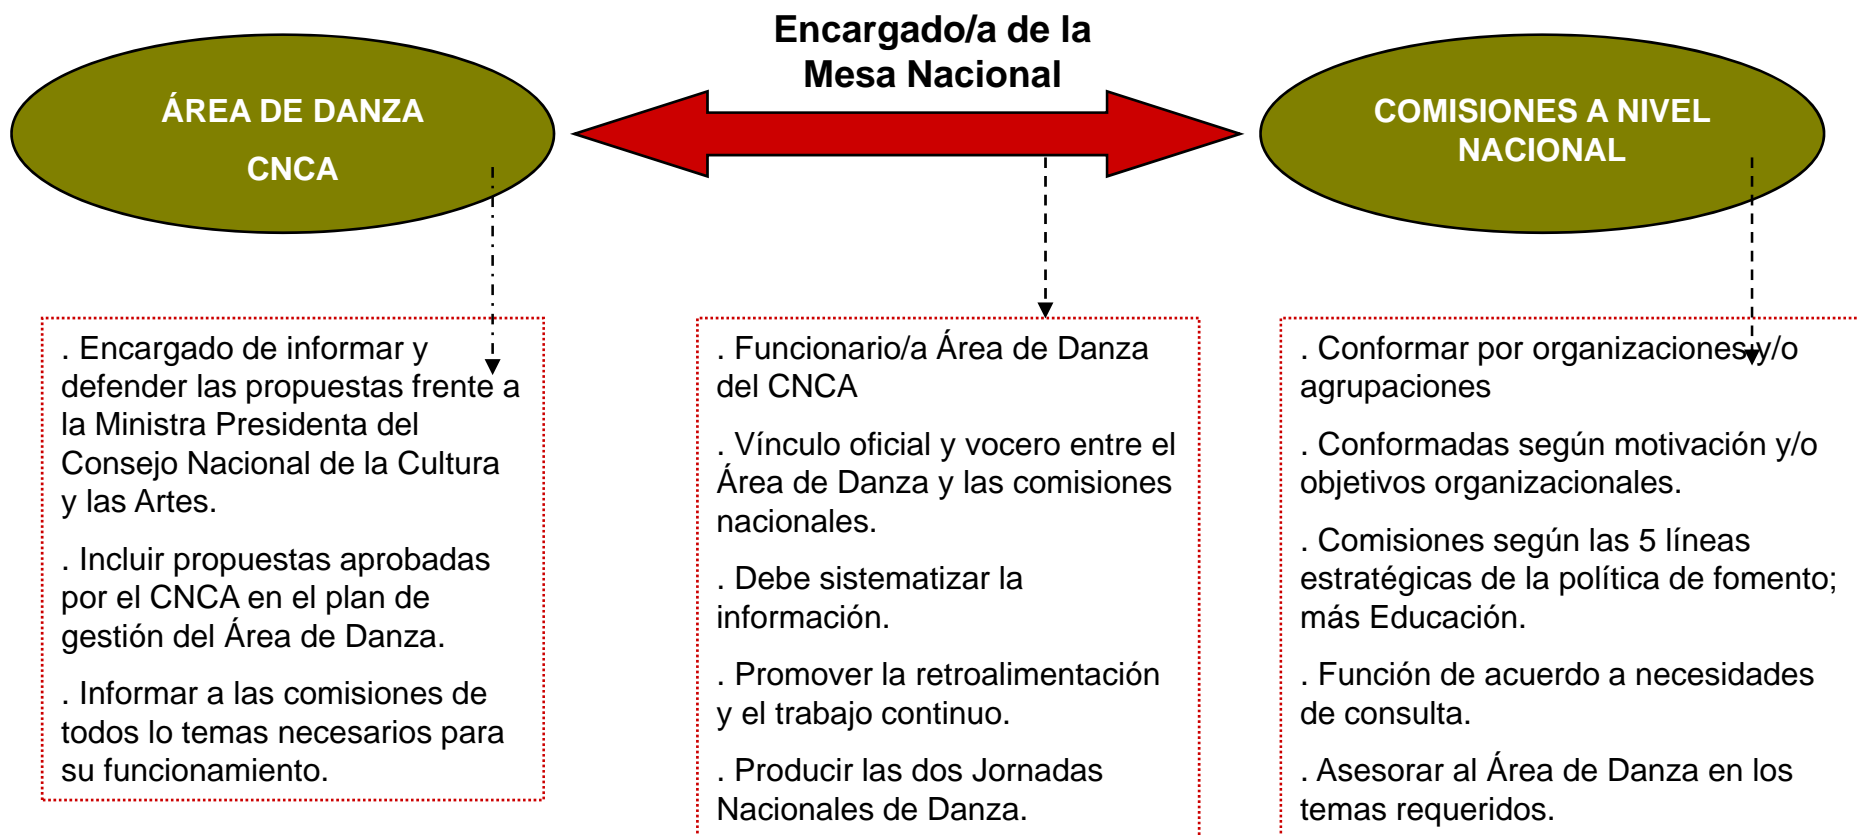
ÁREA DE DANZA

CNCA

Encargado/a de la Mesa Nacional

COMISIONES A NIVEL NACIONAL

. Encargado de informar y defender las propuestas frente a la Ministra Presidenta del Consejo Nacional de la Cultura y las Artes.

. Incluir propuestas aprobadas por el CNCA en el plan de gestión del Área de Danza.

. Informar a las comisiones de todos lo temas necesarios para su funcionamiento.

. Funcionario/a Área de Danza del CNCA

. Vínculo oficial y vocero entre el Área de Danza y las comisiones nacionales.

. Debe sistematizar la información.

. Promover la retroalimentación y el trabajo continuo.

. Producir las dos Jornadas Nacionales de Danza.

. Conformar por organizaciones y/o agrupaciones

. Conformadas según motivación y/o objetivos organizacionales.

. Comisiones según las 5 líneas estratégicas de la política de fomento; más Educación.

. Función de acuerdo a necesidades de consulta.

. Asesorar al Área de Danza en los temas requeridos.